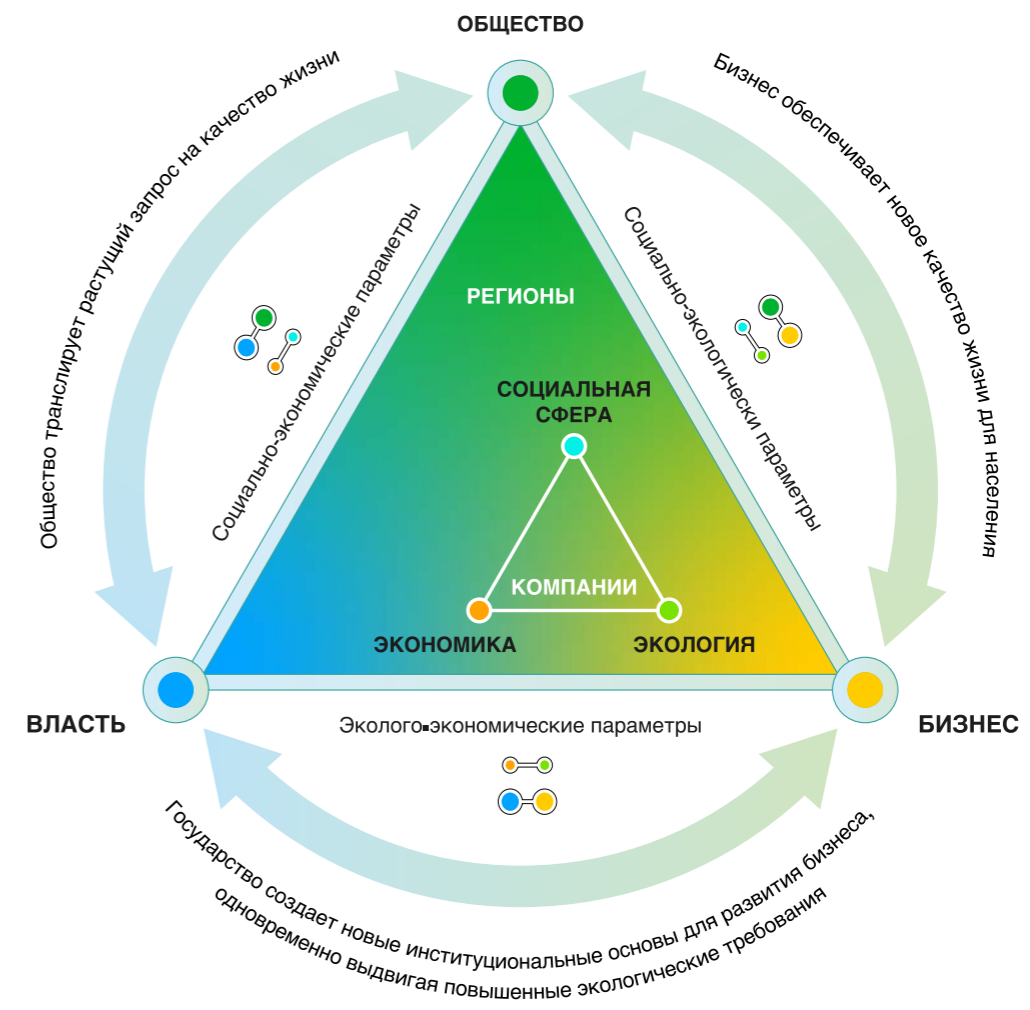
ОБЩЕСТВО

Общество транслирует растущий запрос на качество жизни

Бизнес обеспечивает новое качество жизни для населения

Социально-экономические параметры

Социально-экологически параметры

РЕГИОНЫ

СОЦИАЛЬНАЯ СФЕРА

КОМПАНИИ

ЭКОНОМИКА

ЭКОЛОГИЯ

ВЛАСТЬ

БИЗНЕС

Эколого-экономические параметры

Государство создает новые институциональные основы для развития бизнеса, одновременно выдвигая повышенные экологические требования